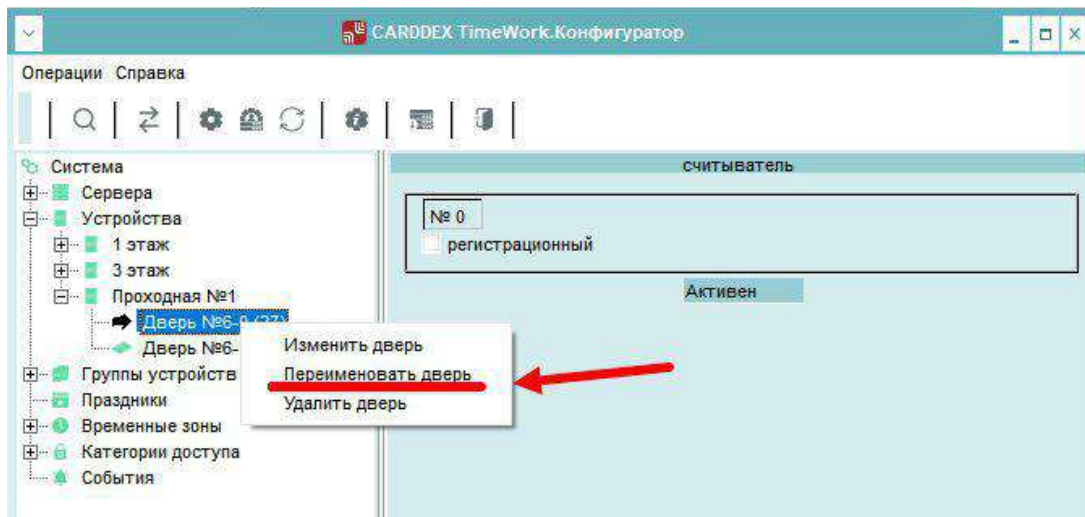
CARDDEX TimeWork.Конфигуратор

Операции Справка

Система
Сервера
Устройства
1 этаж
3 этаж
Проходная №1
Дверь №6-0 (37)
Дверь №6-
Группы устройств
Праздники
Временные зоны
Категории доступа
События

Изменить дверь
Переименовать дверь
Удалить дверь

считыватель
№ 0
регистрационный
Активен